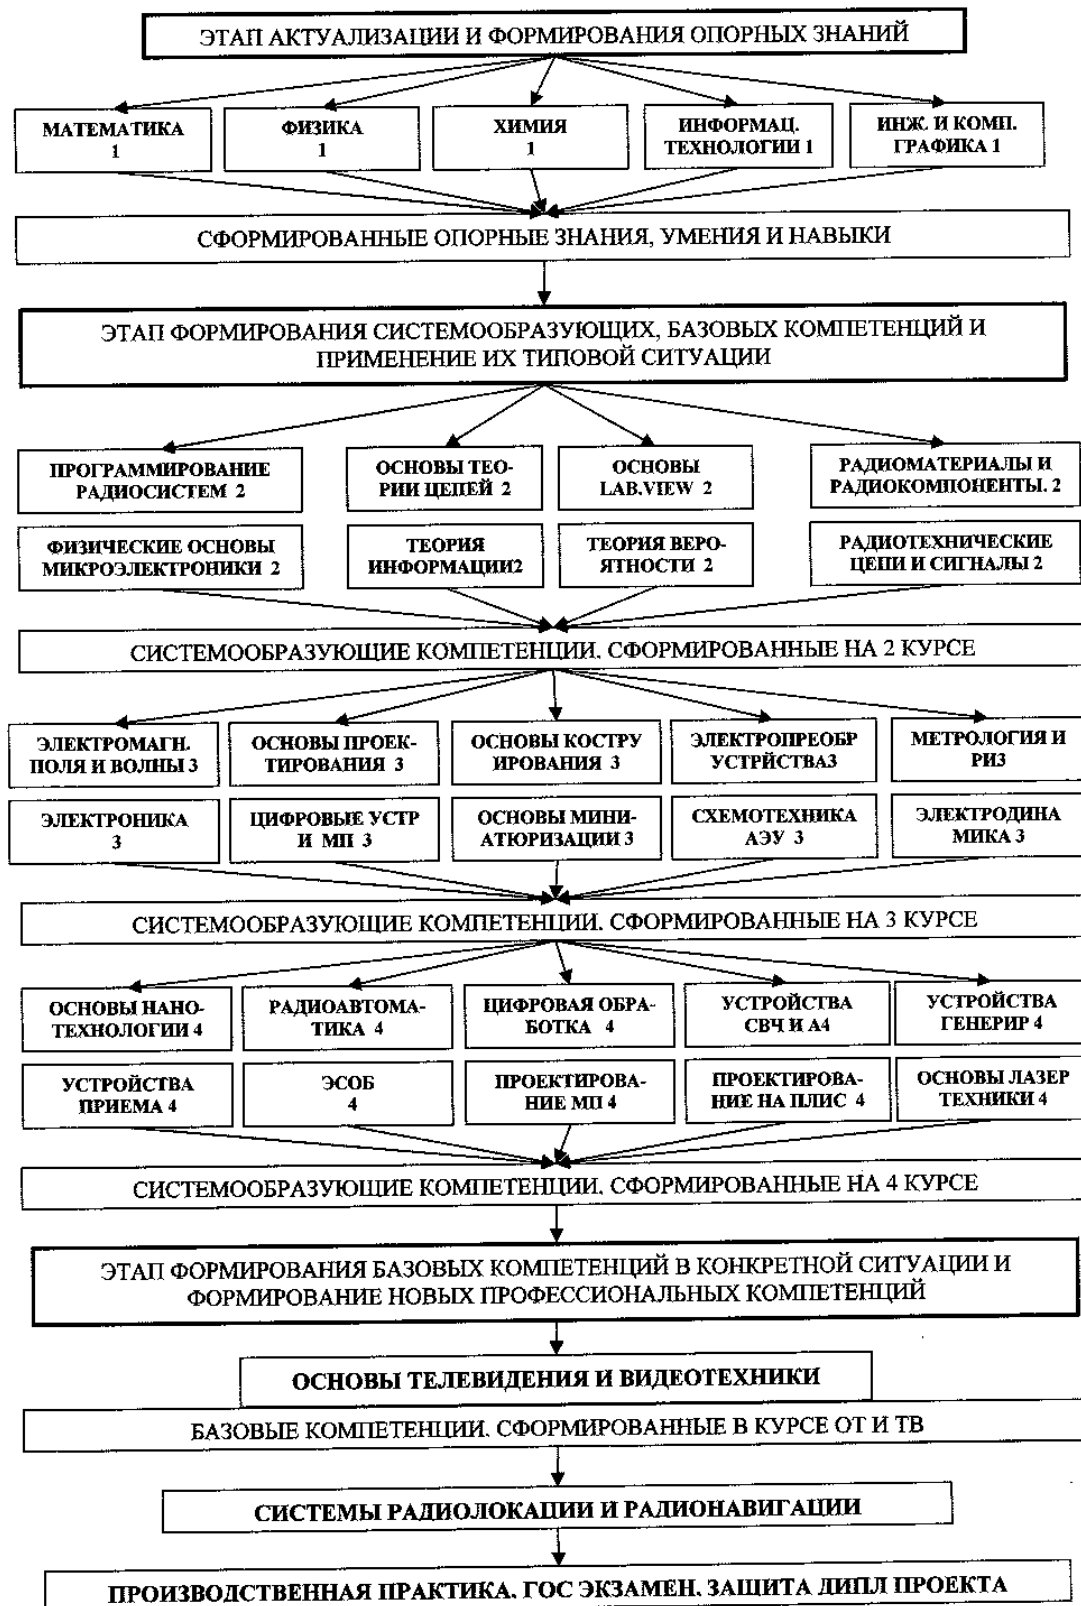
ЭТАП АКТУАЛИЗАЦИИ И ФОРМИРОВАНИЯ ОПОРНЫХ ЗНАНИЙ

МАТЕМАТИКА 1

ФИЗИКА 1

ХИМИЯ 1

ИНФОРМАЦ. ТЕХНОЛОГИИ 1

ИНЖ. И КОМП. ГРАФИКА 1

СФОРМИРОВАННЫЕ ОПОРНЫЕ ЗНАНИЯ, УМЕНИЯ И НАВЫКИ

ЭТАП ФОРМИРОВАНИЯ СИСТЕМООБРАЗУЮЩИХ, БАЗОВЫХ КОМПЕТЕНЦИЙ И ПРИМЕНЕНИЕ ИХ ТИПОВОЙ СИТУАЦИИ

ПРОГРАММИРОВАНИЕ РАДИОСИСТЕМ 2

ОСНОВЫ ТЕОРИИ ЦЕПЕЙ 2

ОСНОВЫ LAB.VIEW 2

РАДИОМАТЕРИАЛЫ И РАДИОКОМПОНЕНТЫ. 2

ФИЗИЧЕСКИЕ ОСНОВЫ МИКРОЭЛЕКТРОНИКИ 2

ТЕОРИЯ ИНФОРМАЦИИ2

ТЕОРИЯ ВЕРОЯТНОСТИ 2

РАДИОТЕХНИЧЕСКИЕ ЦЕПИ И СИГНАЛЫ 2

СИСТЕМООБРАЗУЮЩИЕ КОМПЕТЕНЦИИ, СФОРМИРОВАННЫЕ НА 2 КУРСЕ

ЭЛЕКТРОМАГН. ПОЛЯ И ВОЛНЫ 3

ОСНОВЫ ПРОЕКТИРОВАНИЯ 3

ОСНОВЫ КОСТРУИРОВАНИЯ 3

ЭЛЕКТРОПРЕОБР УСТРЙСТВАЗ

МЕТРОЛОГИЯ И РИЗ

ЭЛЕКТРОНИКА 3

ЦИФРОВЫЕ УСТР И МП 3

ОСНОВЫ МИНИАТЮРИЗАЦИИ 3

СХЕМОТЕХНИКА АЭУ 3

ЭЛЕКТРОДИНАМИКА 3

СИСТЕМООБРАЗУЮЩИЕ КОМПЕТЕНЦИИ, СФОРМИРОВАННЫЕ НА 3 КУРСЕ

ОСНОВЫ НАНОТЕХНОЛОГИИ 4

РАДИОАВТОМАТИКА 4

ЦИФРОВАЯ ОБРАБОТКА 4

УСТРОЙСТВА СВЧ И А4

УСТРОЙСТВА ГЕНЕРИР 4

УСТРОЙСТВА ПРИЕМА 4

ЭСОБ 4

ПРОЕКТИРОВАНИЕ МП 4

ПРОЕКТИРОВАНИЕ НА ПЛИС 4

ОСНОВЫ ЛАЗЕР ТЕХНИКИ 4

СИСТЕМООБРАЗУЮЩИЕ КОМПЕТЕНЦИИ, СФОРМИРОВАННЫЕ НА 4 КУРСЕ

ЭТАП ФОРМИРОВАНИЯ БАЗОВЫХ КОМПЕТЕНЦИЙ В КОНКРЕТНОЙ СИТУАЦИИ И ФОРМИРОВАНИЕ НОВЫХ ПРОФЕССИОНАЛЬНЫХ КОМПЕТЕНЦИЙ

ОСНОВЫ ТЕЛЕВИДЕНИЯ И ВИДЕОТЕХНИКИ

БАЗОВЫЕ КОМПЕТЕНЦИИ, СФОРМИРОВАННЫЕ В КУРСЕ ОТ И ТВ

СИСТЕМЫ РАДИОЛОКАЦИИ И РАДИОНАВИГАЦИИ

ПРОИЗВОДСТВЕННАЯ ПРАКТИКА, ГОС ЭКЗАМЕН, ЗАЩИТА ДИПЛ ПРОЕКТА